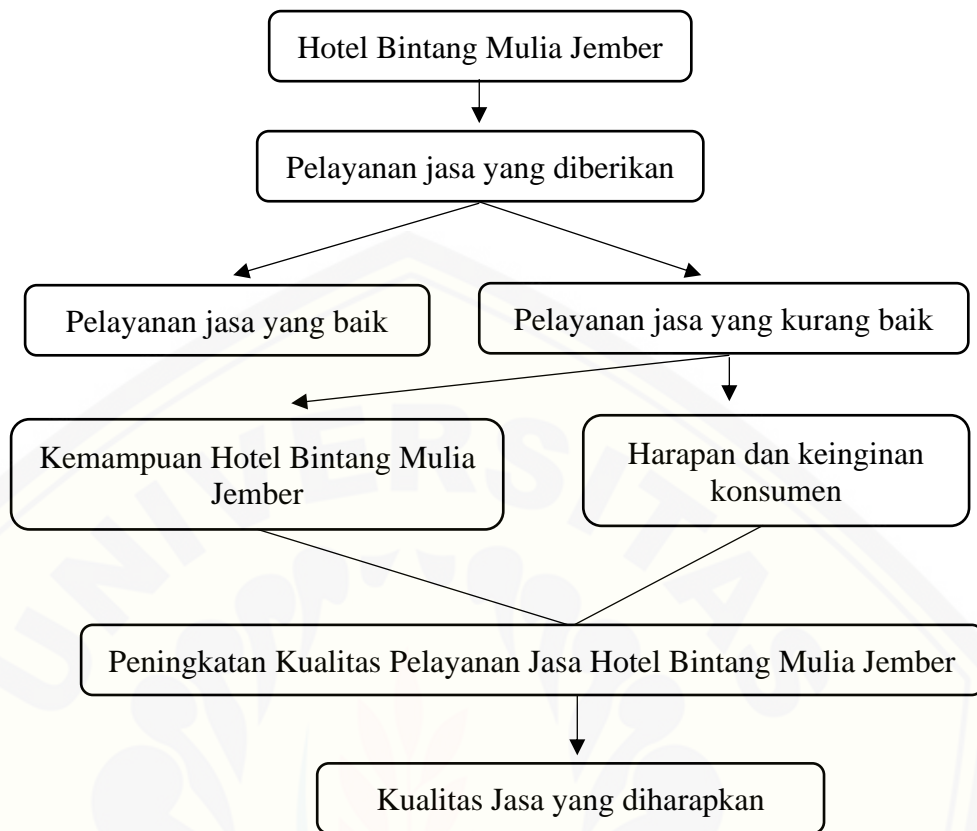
Hotel Bintang Mulia Jember

Pelayanan jasa yang diberikan

Pelayanan jasa yang baik

Pelayanan jasa yang kurang baik

Kemampuan Hotel Bintang Mulia Jember

Harapan dan keinginan konsumen

Peningkatan Kualitas Pelayanan Jasa Hotel Bintang Mulia Jember

Kualitas Jasa yang diharapkan